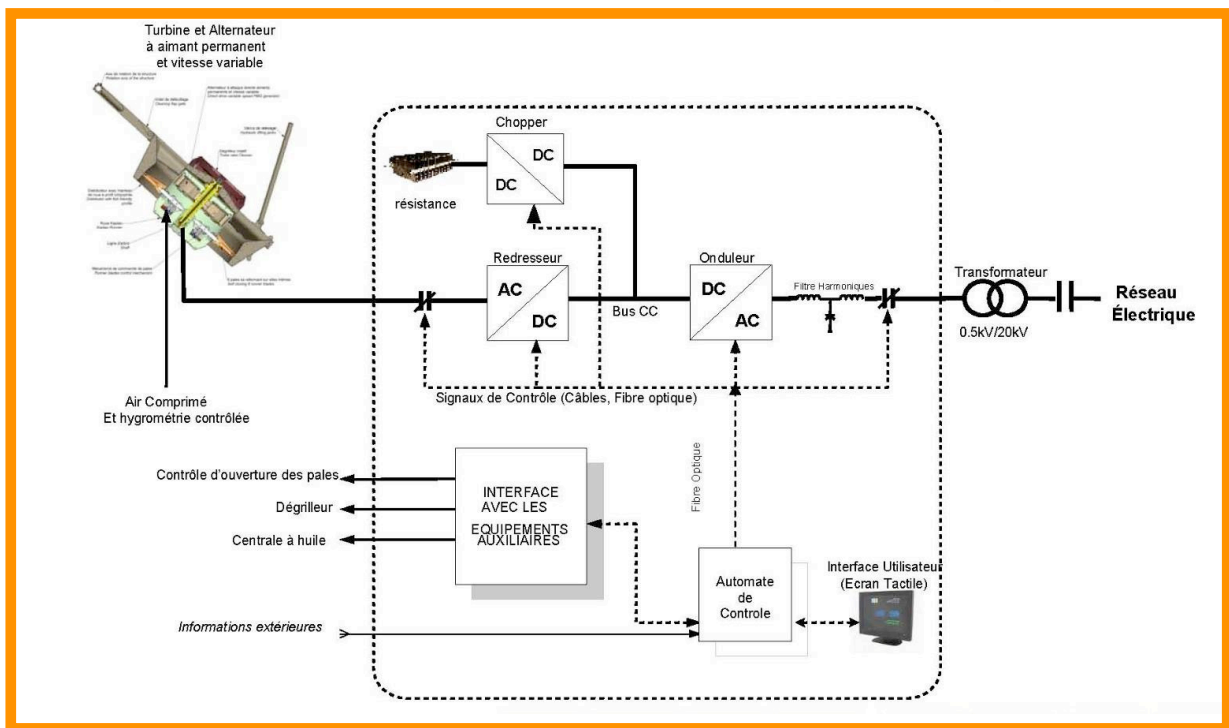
Turbine et Alternateur à aimant permanent et vitesse variable

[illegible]

Chopper

DC

DC

résistance

Redresseur

AC

DC

Bus CC

Onduleur

DC

AC

Filtre Harmoniques

Transformateur

0.5kV/20kV

Réseau Électrique

Air Comprimé Et hygrométrie contrôlée

Signaux de Contrôle (Câbles, Fibre optique)

Fibre Optique

Contrôle d'ouverture des pales

Dégrilleur

Centrale à huile

INTERFACE AVEC LES EQUIPEMENTS AUXILIAIRES

Automate de Controle

Interface Utilisateur (Ecran Tactile)

Informations extérieures